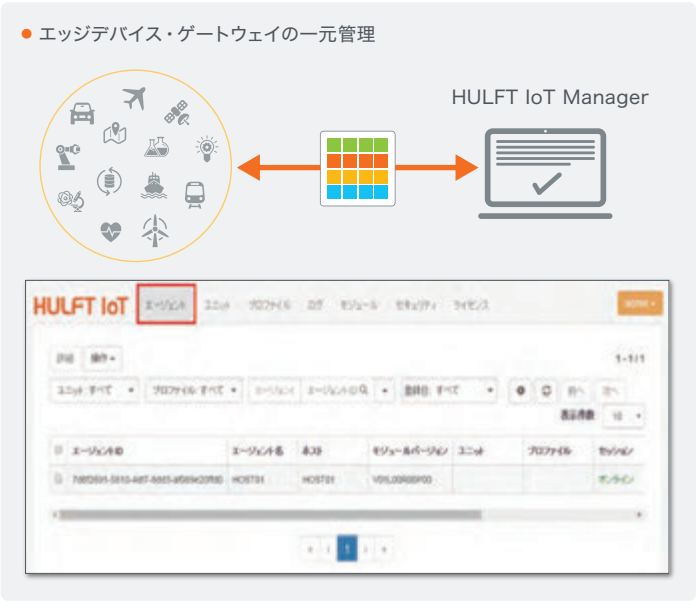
エッジデバイス・ゲートウェイの一元管理

HULFT IoT Manager

HULFT IoT エージェント ユニット プロファイル ログ モジュール セキュリティ ライセンス admin

詳細 操作

1-1/1

ユニット: すべて プロファイル: すべて エージェントI エージェントIDQ 接続状: すべて 前へ 次へ

表示件数 10

| | エージェントID | エージェント名 | ホスト | モジュールバージョン | ユニット | プロファイル | セッション |
|---|---|---|---|---|---|---|---|
| | 7d8f2691-5610-4df7-b8d5-af689e20ff60 | HOST01 | HOST01 | V01L00R00P00 | | | オンライン |

1